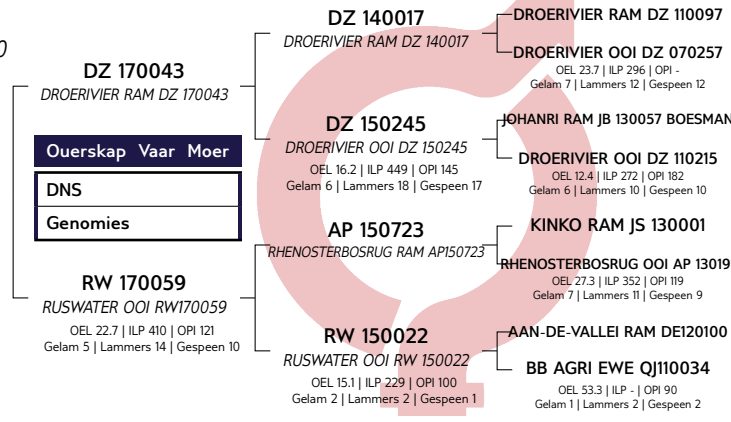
0

DZ 170043
DROERIVIER RAM DZ 170043

| Ouerskap | Vaar | Moer |
|---|---|---|
| DNS | | |
| Genomies | | |

RW 170059
RUSWATER OOI RW170059
OEL 22.7 | ILP 410 | OPI 121
Gelam 5 | Lammers 14 | Gespeen 10

DZ 140017
DROERIVIER RAM DZ 140017

DZ 150245
DROERIVIER OOI DZ 150245
OEL 16.2 | ILP 449 | OPI 145
Gelam 6 | Lammers 18 | Gespeen 17

AP 150723
RHENOSTERBOSRUG RAM AP150723

RW 150022
RUSWATER OOI RW 150022
OEL 15.1 | ILP 229 | OPI 100
Gelam 2 | Lammers 2 | Gespeen 1

DROERIVIER RAM DZ 110097

DROERIVIER OOI DZ 070257
OEL 23.7 | ILP 296 | OPI -
Gelam 7 | Lammers 12 | Gespeen 12

JOHANRI RAM JB 130057 BOESMAN

DROERIVIER OOI DZ 110215
OEL 12.4 | ILP 272 | OPI 182
Gelam 6 | Lammers 10 | Gespeen 10

KINKO RAM JS 130001

RHENOSTERBOSRUG OOI AP 13019
OEL 27.3 | ILP 352 | OPI 119
Gelam 7 | Lammers 11 | Gespeen 9

AAN-DE-VALLEI RAM DE120100

BB AGRI EWE QJ110034
OEL 53.3 | ILP - | OPI 90
Gelam 1 | Lammers 2 | Gespeen 2